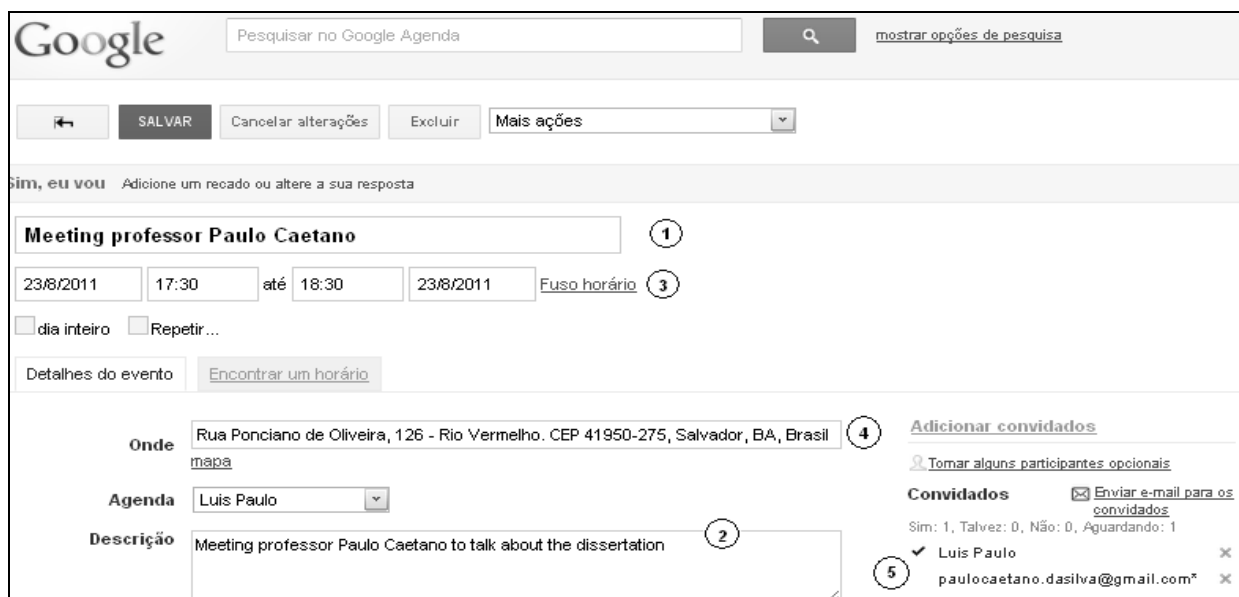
Google Pesquisar no Google Agenda mostrar opções de pesquisa

SALVAR Cancelar alterações Excluir Mais ações

Sim, eu vou Adicione um recado ou altere a sua resposta

Meeting professor Paulo Caetano ①

23/8/2011 17:30 até 18:30 23/8/2011 Fuso horário ③

dia inteiro Repetir...

Detalhes do evento Encontrar um horário

Onde Rua Ponciano de Oliveira, 126 - Rio Vermelho. CEP 41950-275, Salvador, BA, Brasil ④
mapa

Agenda Luis Paulo

Descrição Meeting professor Paulo Caetano to talk about the dissertation ②

Adicionar convidados

Tornar alguns participantes opcionais

Convidados Enviar e-mail para os convidados

Sim: 1, Talvez: 0, Não: 0, Aguardando: 1

✔ Luis Paulo ×

⑤ paulocaetano.dasilva@gmail.com* ×